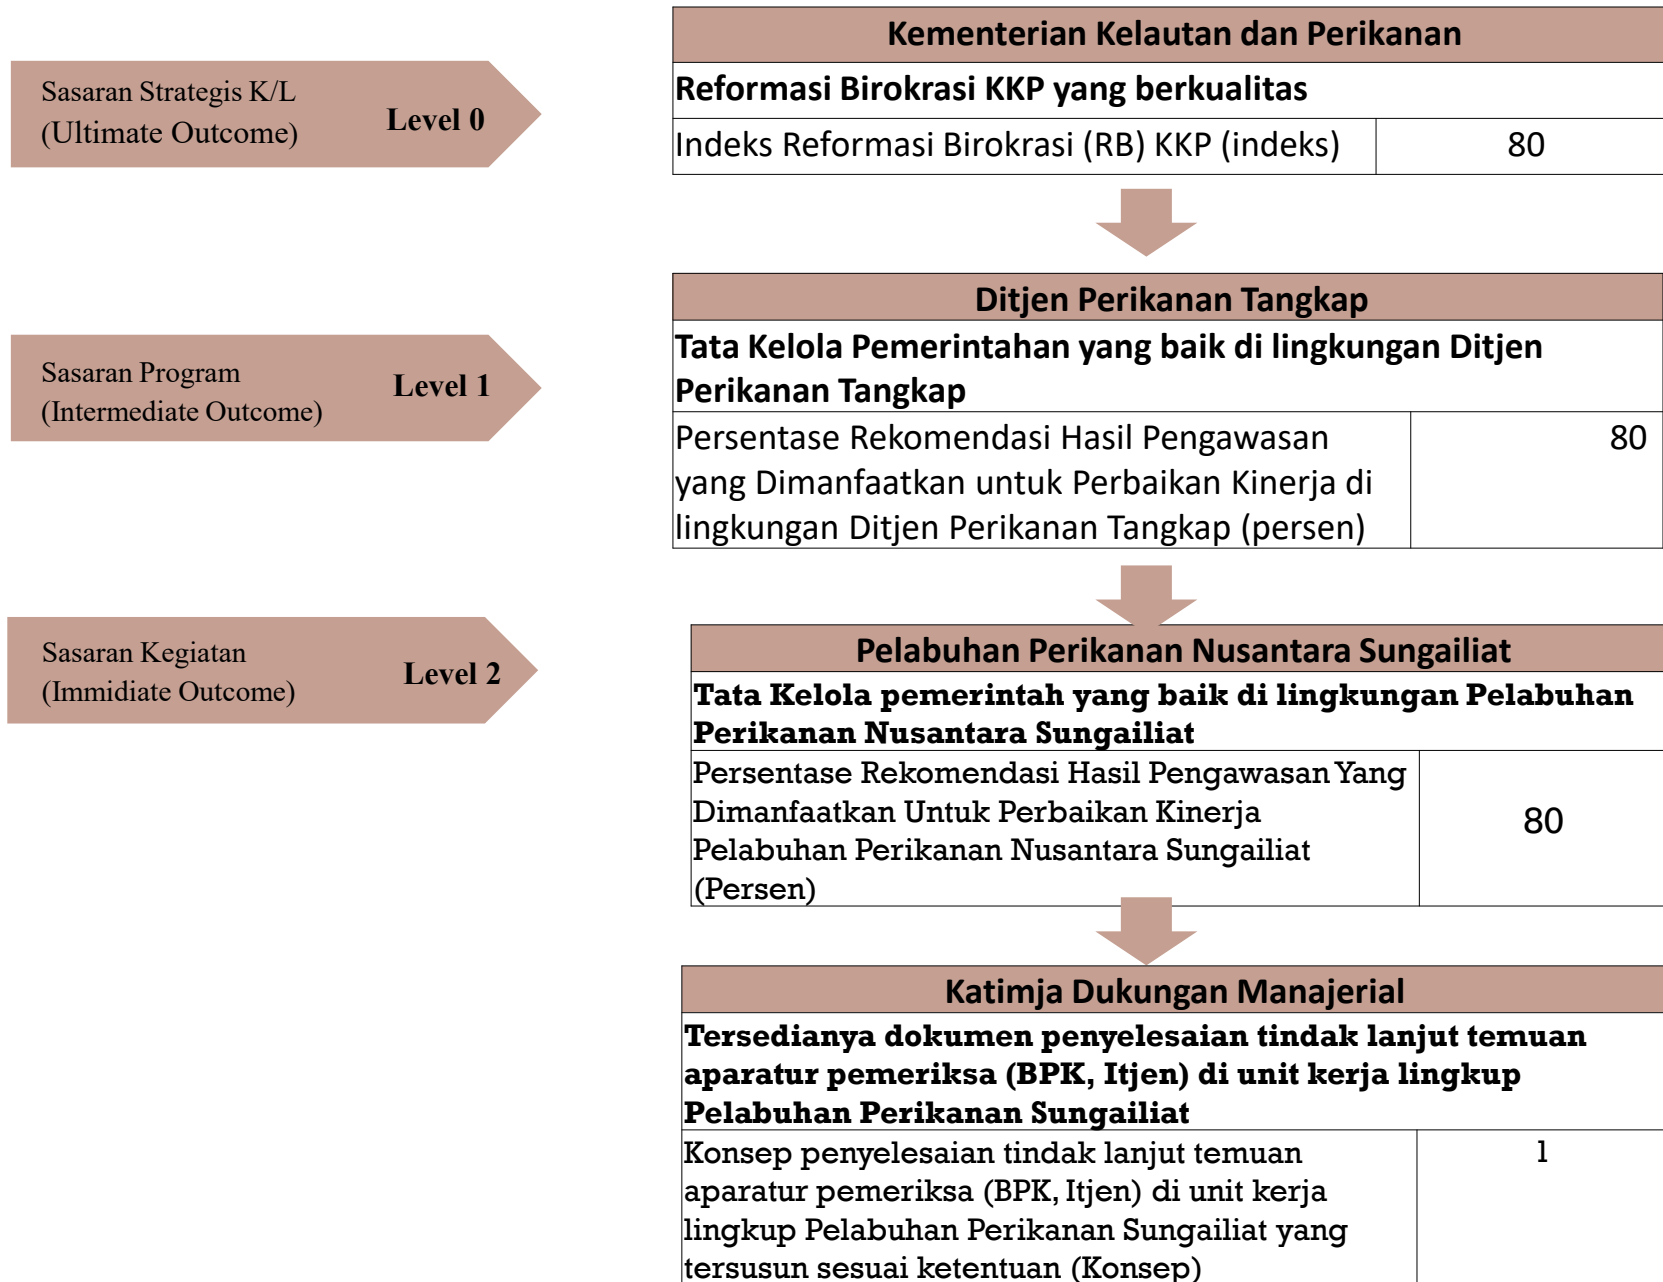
Sasaran Strategis K/L
(Ultimate Outcome)
Level 0

Sasaran Program
(Intermediate Outcome)
Level 1

Sasaran Kegiatan
(Immidiate Outcome)
Level 2

Kementerian Kelautan dan Perikanan

Reformasi Birokrasi KKP yang berkualitas

| Indeks Reformasi Birokrasi (RB) KKP (indeks) | 80 |
|---|---|

Ditjen Perikanan Tangkap

Tata Kelola Pemerintahan yang baik di lingkungan Ditjen Perikanan Tangkap

| Persentase Rekomendasi Hasil Pengawasan yang Dimanfaatkan untuk Perbaikan Kinerja di lingkungan Ditjen Perikanan Tangkap (persen) | 80 |
|---|---|

Pelabuhan Perikanan Nusantara Sungailiat

Tata Kelola pemerintah yang baik di lingkungan Pelabuhan Perikanan Nusantara Sungailiat

| Persentase Rekomendasi Hasil Pengawasan Yang Dimanfaatkan Untuk Perbaikan Kinerja Pelabuhan Perikanan Nusantara Sungailiat (Persen) | 80 |
|---|---|

Katimja Dukungan Manajerial

Tersedianya dokumen penyelesaian tindak lanjut temuan aparatur pemeriksa (BPK, Itjen) di unit kerja lingkup Pelabuhan Perikanan Sungailiat

| Konsep penyelesaian tindak lanjut temuan aparatur pemeriksa (BPK, Itjen) di unit kerja lingkup Pelabuhan Perikanan Sungailiat yang tersusun sesuai ketentuan (Konsep) | 1 |
|---|---|